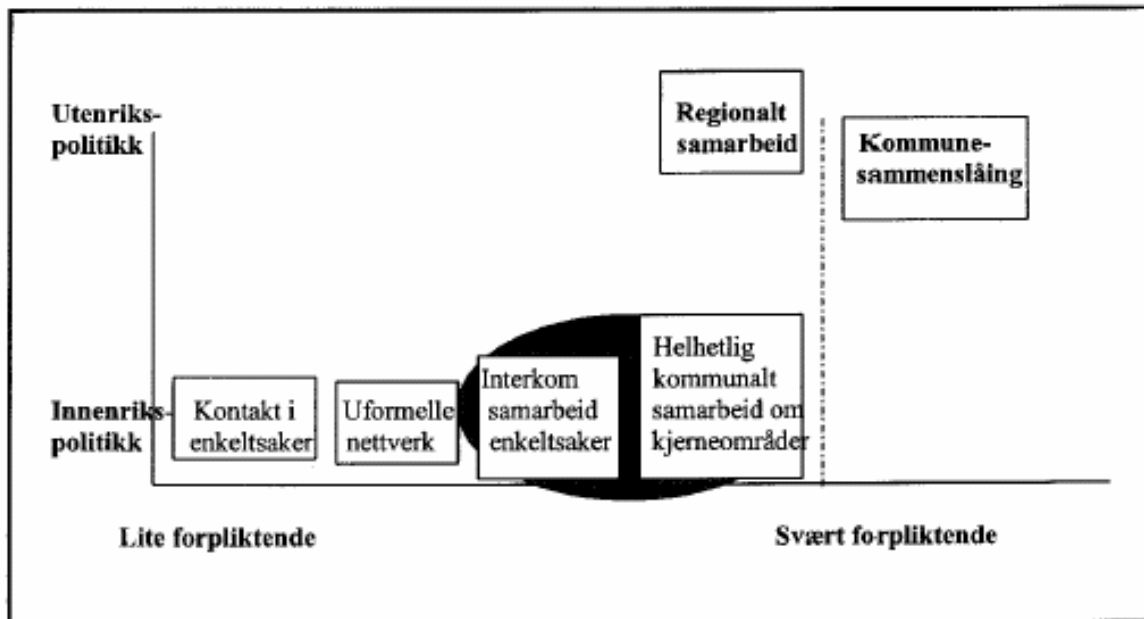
Utenrikspolitikk

Regionalt samarbeid

Kommunesammenslåing

Helhetlig kommunalt samarbeid om kjerneområder

Innenrikspolitikk

Kontakt i enkeltsaker

Uformelle nettverk

Interkom samarbeid enkeltsaker

Lite forpliktende

Svært forpliktende